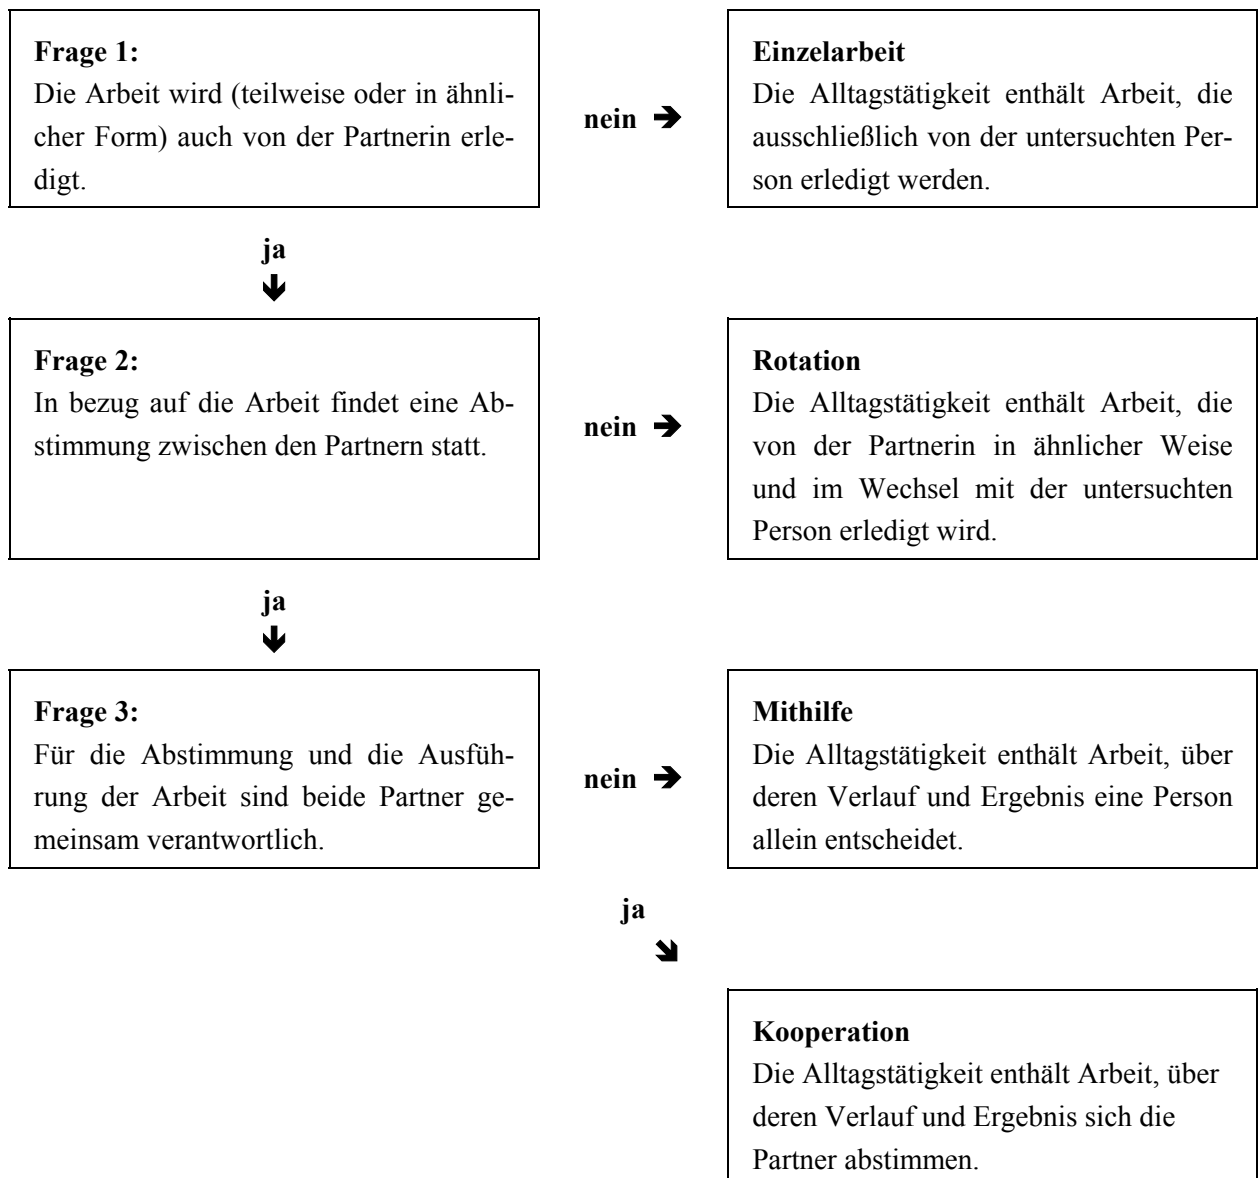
**Frage 1:**
Die Arbeit wird (teilweise oder in ähnlicher Form) auch von der Partnerin erledigt.

nein →

**Einzelarbeit**
Die Alltagstätigkeit enthält Arbeit, die ausschließlich von der untersuchten Person erledigt werden.

ja ↓

**Frage 2:**
In bezug auf die Arbeit findet eine Abstimmung zwischen den Partnern statt.

nein →

**Rotation**
Die Alltagstätigkeit enthält Arbeit, die von der Partnerin in ähnlicher Weise und im Wechsel mit der untersuchten Person erledigt wird.

ja ↓

**Frage 3:**
Für die Abstimmung und die Ausführung der Arbeit sind beide Partner gemeinsam verantwortlich.

nein →

**Mithilfe**
Die Alltagstätigkeit enthält Arbeit, über deren Verlauf und Ergebnis eine Person allein entscheidet.

ja ↘

**Kooperation**
Die Alltagstätigkeit enthält Arbeit, über deren Verlauf und Ergebnis sich die Partner abstimmen.